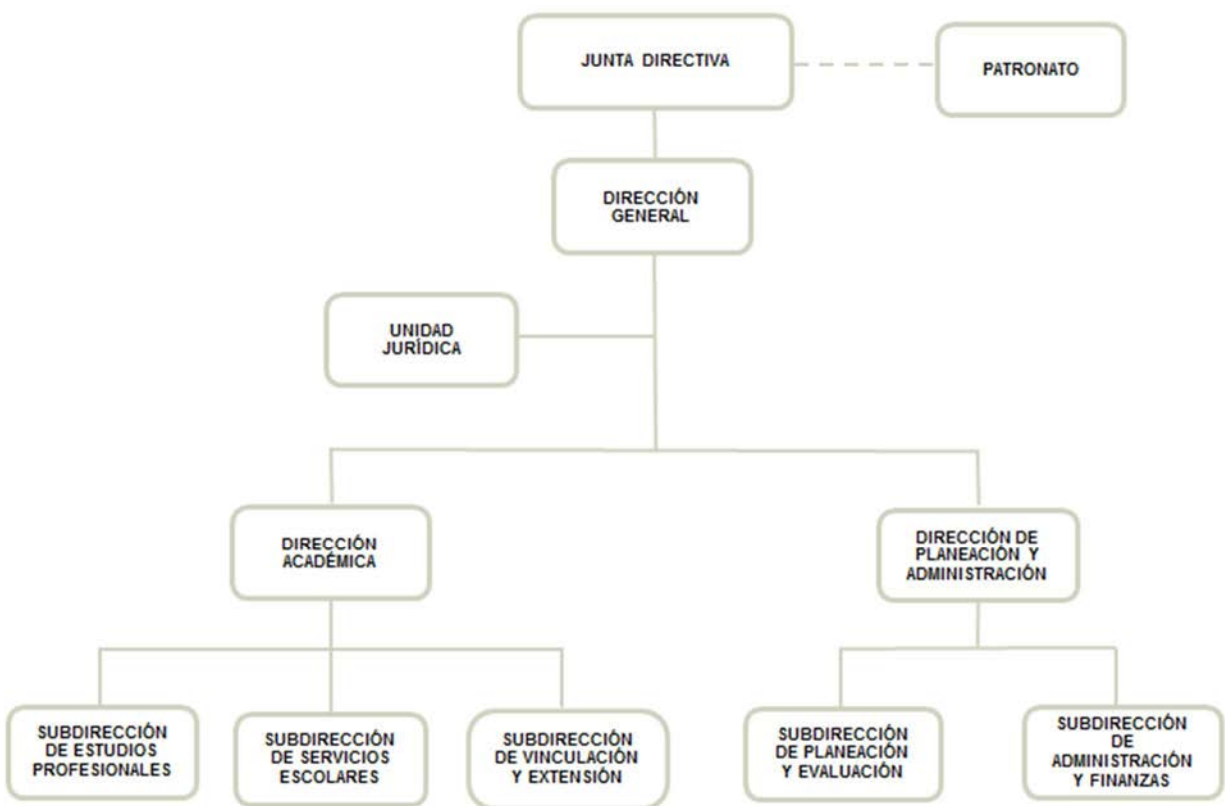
JUNTA DIRECTIVA

PATRONATO

DIRECCIÓN GENERAL

UNIDAD JURÍDICA

DIRECCIÓN ACADÉMICA

DIRECCIÓN DE PLANEACIÓN Y ADMINISTRACIÓN

SUBDIRECCIÓN DE ESTUDIOS PROFESIONALES

SUBDIRECCIÓN DE SERVICIOS ESCOLARES

SUBDIRECCIÓN DE VINCULACIÓN Y EXTENSIÓN

SUBDIRECCIÓN DE PLANEACIÓN Y EVALUACIÓN

SUBDIRECCIÓN DE ADMINISTRACIÓN Y FINANZAS